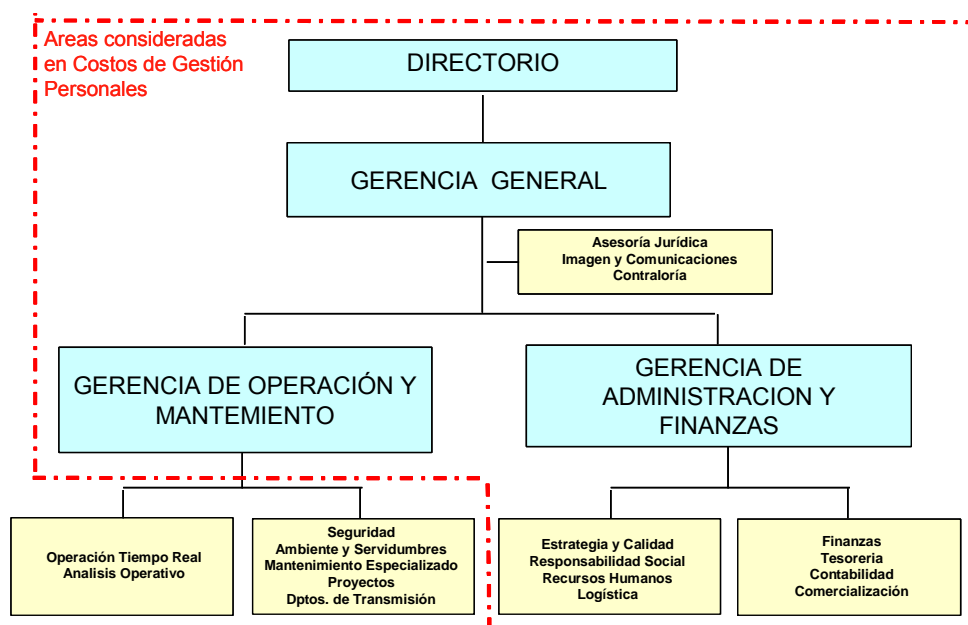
Areas consideradas en Costos de Gestión Personales

DIRECTORIO

GERENCIA GENERAL

Asesoría Jurídica
Imagen y Comunicaciones
Contraloría

GERENCIA DE OPERACIÓN Y MANTEMIENTO

GERENCIA DE ADMINISTRACION Y FINANZAS

Operación Tiempo Real
Analisis Operativo

Seguridad
Ambiente y Servidumbres
Mantenimiento Especializado
Proyectos
Dptos. de Transmisión

Estrategia y Calidad
Responsabilidad Social
Recursos Humanos
Logística

Finanzas
Tesoreria
Contabilidad
Comercialización